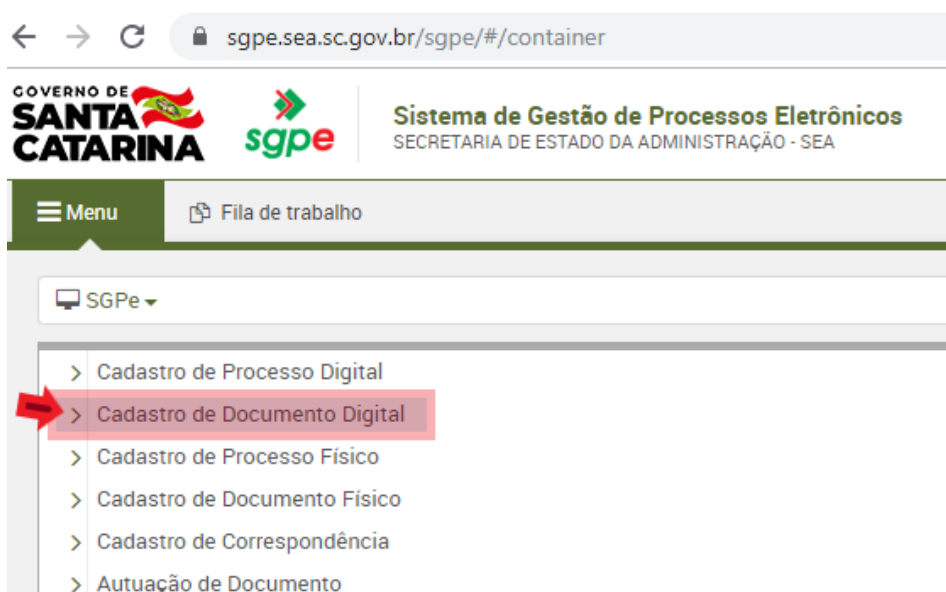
sgpe.sea.sc.gov.br/sgpe/#/container

GOVERNO DE SANTA CATARINA

sgpe

Sistema de Gestão de Processos Eletrônicos
SECRETARIA DE ESTADO DA ADMINISTRAÇÃO - SEA

Menu

Fila de trabalho

SGPe

Cadastro de Processo Digital

Cadastro de Documento Digital

Cadastro de Processo Físico

Cadastro de Documento Físico

Cadastro de Correspondência

Autuação de Documento